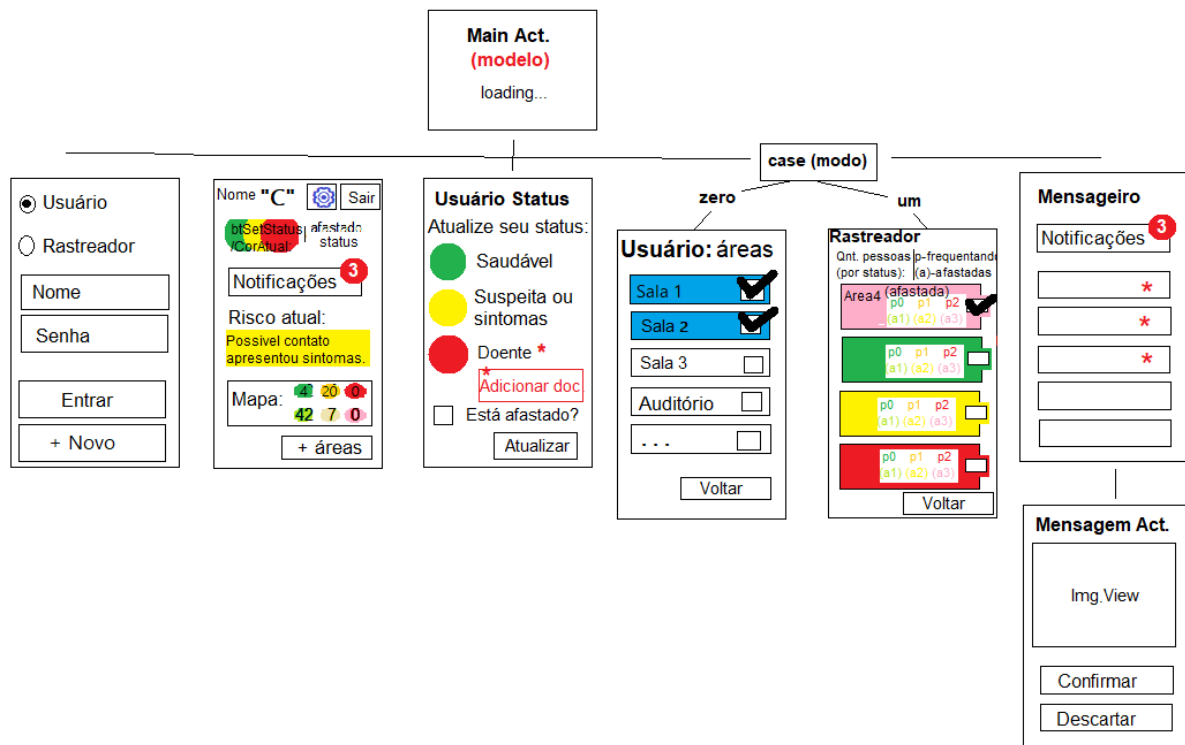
Main Act.
(modelo)
loading...

case (modo)

zero

um

Usuário

Rastreador

Nome

Senha

Entrar

+ Novo

Nome "C" Sair

btSetStatus /CorAtual afastado status

Notificações 3

Risco atual:

Possivel contato apresentou sintomas.

Mapa: 4 20 0
42 7 0

+ áreas

Usuário Status

Atualize seu status:

Saudável

Suspeita ou sintomas

Doente *

Adicionar doc

Está afastado?

Atualizar

Usuário: áreas

Sala 1

Sala 2

Sala 3

Auditório

. . .

Voltar

Rastreador

Qnt. pessoas (por status): p-frequentando (a)-afastadas

Area4 (afastada)
p0 p1 p2
(a1) (a2) (a3)

p0 p1 p2
(a1) (a2) (a3)

p0 p1 p2
(a1) (a2) (a3)

p0 p1 p2
(a1) (a2) (a3)

Voltar

Mensageiro

Notificações 3

*

*

*

Mensagem Act.

Img.View

Confirmar

Descartar